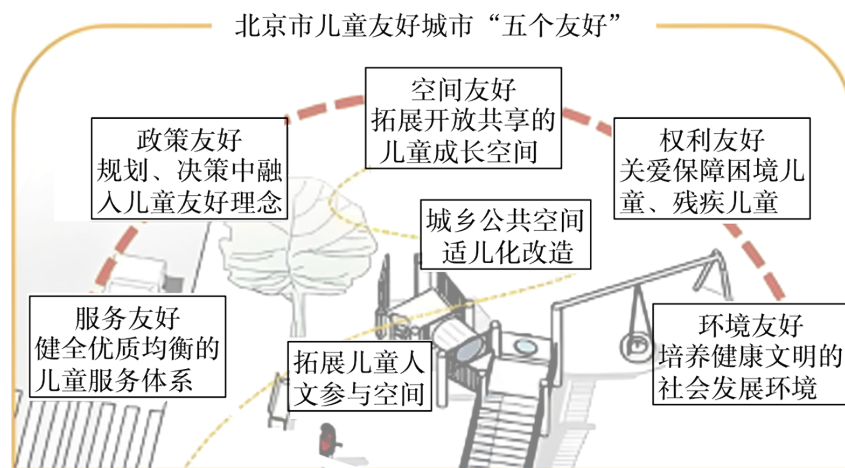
北京市儿童友好城市“五个友好”

空间友好
拓展开放共享的儿童成长空间

政策友好
规划、决策中融入儿童友好理念

权利友好
关爱保障困境儿童、残疾儿童

城乡公共空间适儿化改造

服务友好
健全优质均衡的儿童服务体系

拓展儿童人文参与空间

环境友好
培养健康文明的社会发展环境